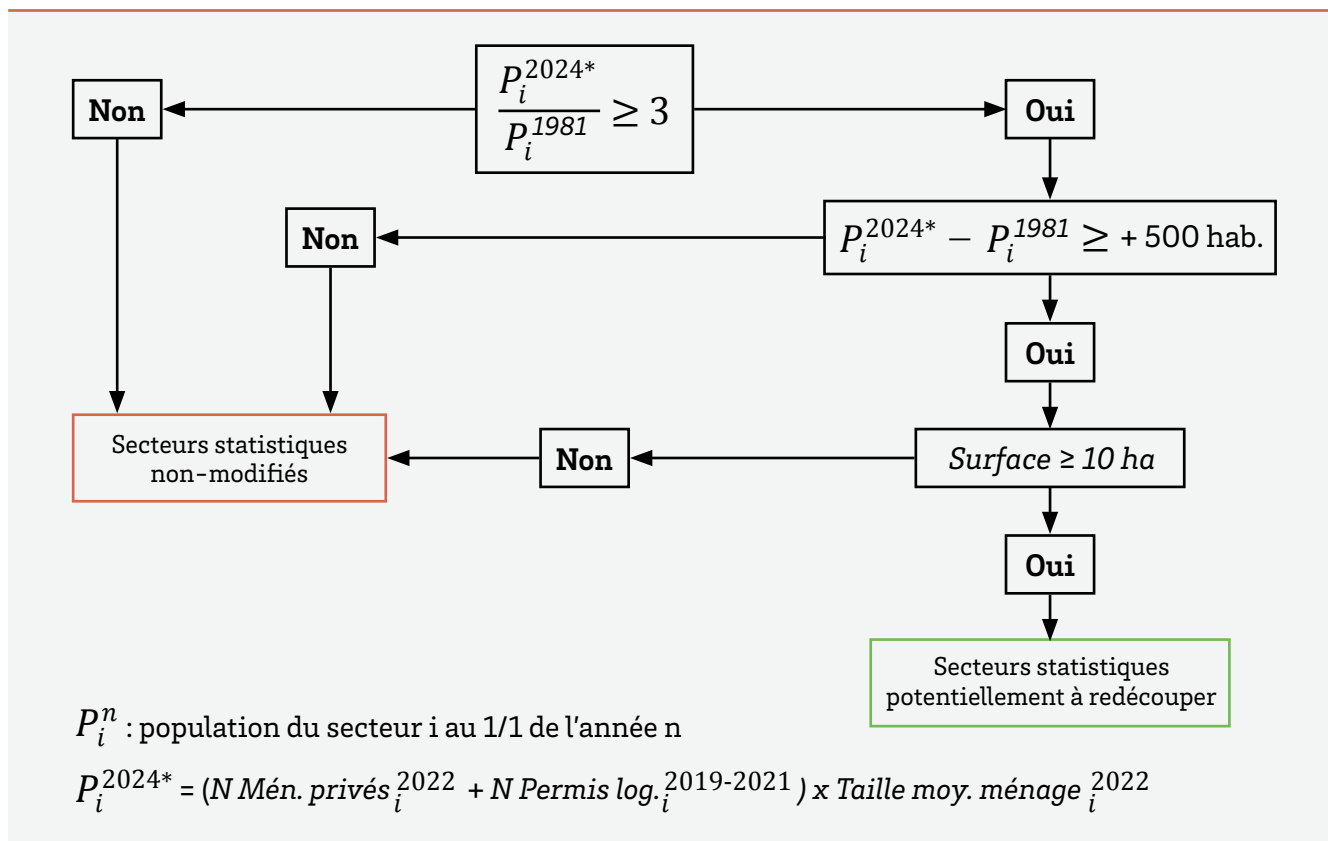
Non

$\frac{P_i^{2024*}}{P_i^{1981}} \geq 3$

Oui

Non

$P_i^{2024*} - P_i^{1981} \geq$ + 500 hab.

Oui

Secteurs statistiques non-modifiés

Non

*Surface ≥ 10 ha*

Oui

Secteurs statistiques potentiellement à redécouper

$P_i^n$ : population du secteur i au 1/1 de l'année n

$P_i^{2024*}$ = (*N Mén. privés* $_i^{2022}$ + *N Permis log.* $_i^{2019\text{-}2021}$ *) x Taille moy. ménage* $_i^{2022}$